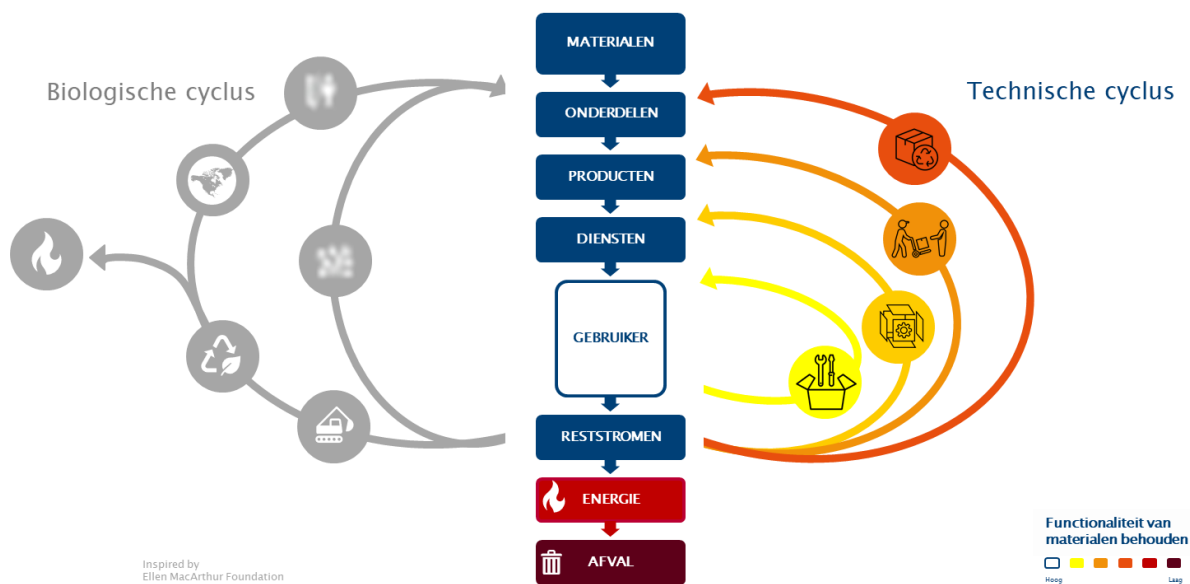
Biologische cyclus

MATERIALEN

ONDERDELEN

PRODUCTEN

DIENSTEN

GEBRUIKER

RESTSTROMEN

ENERGIE

AFVAL

Technische cyclus

Inspired by
Ellen MacArthur Foundation

Functionaliteit van materialen behouden

Hoog

Laag